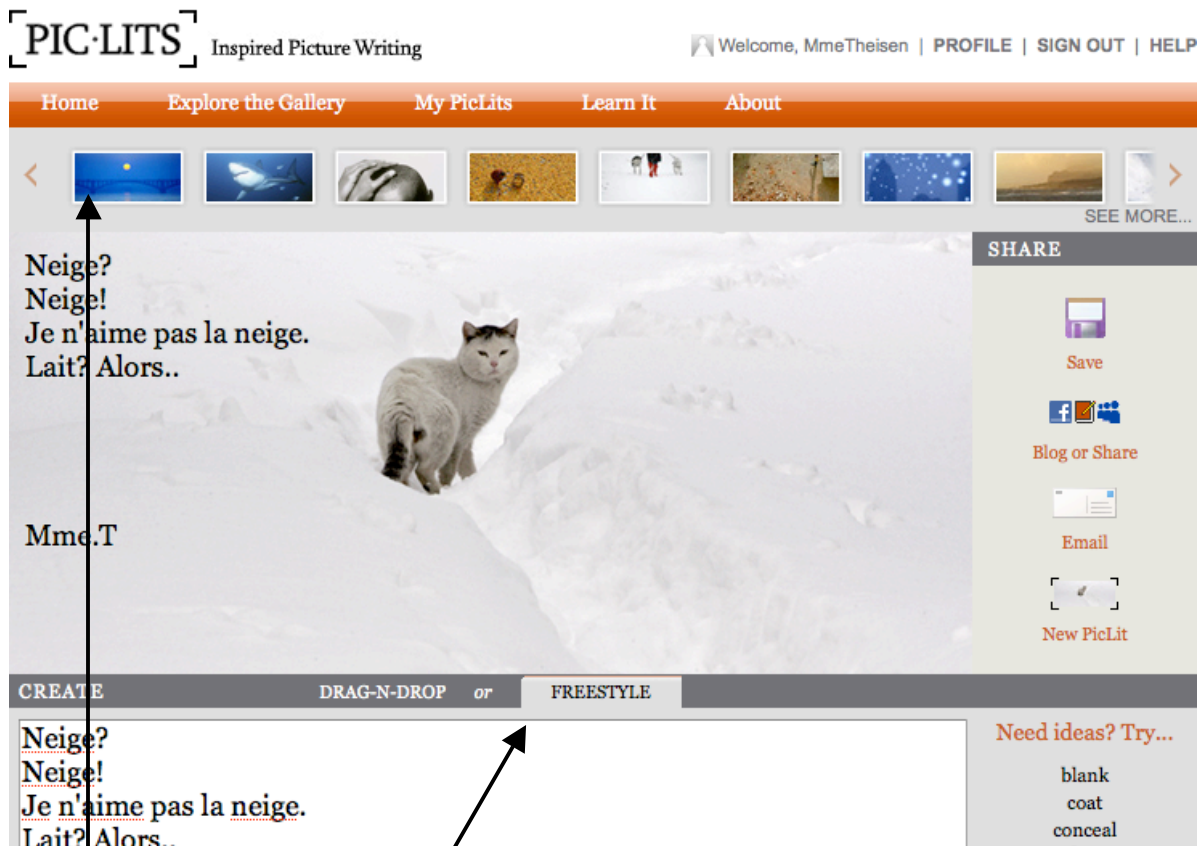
PIC·LITS Inspired Picture Writing

Welcome, MmeTheisen | PROFILE | SIGN OUT | HELP

Home Explore the Gallery My PicLits Learn It About

SEE MORE...

Neige?
Neige!
Je n'aime pas la neige.
Lait? Alors..

Mme.T

SHARE

Save

Blog or Share

Email

New PicLit

CREATE DRAG-N-DROP or FREESTYLE

Neige?
Neige!
Je n'aime pas la neige.
Lait? Alors..

Need ideas? Try...

blank
coat
conceal